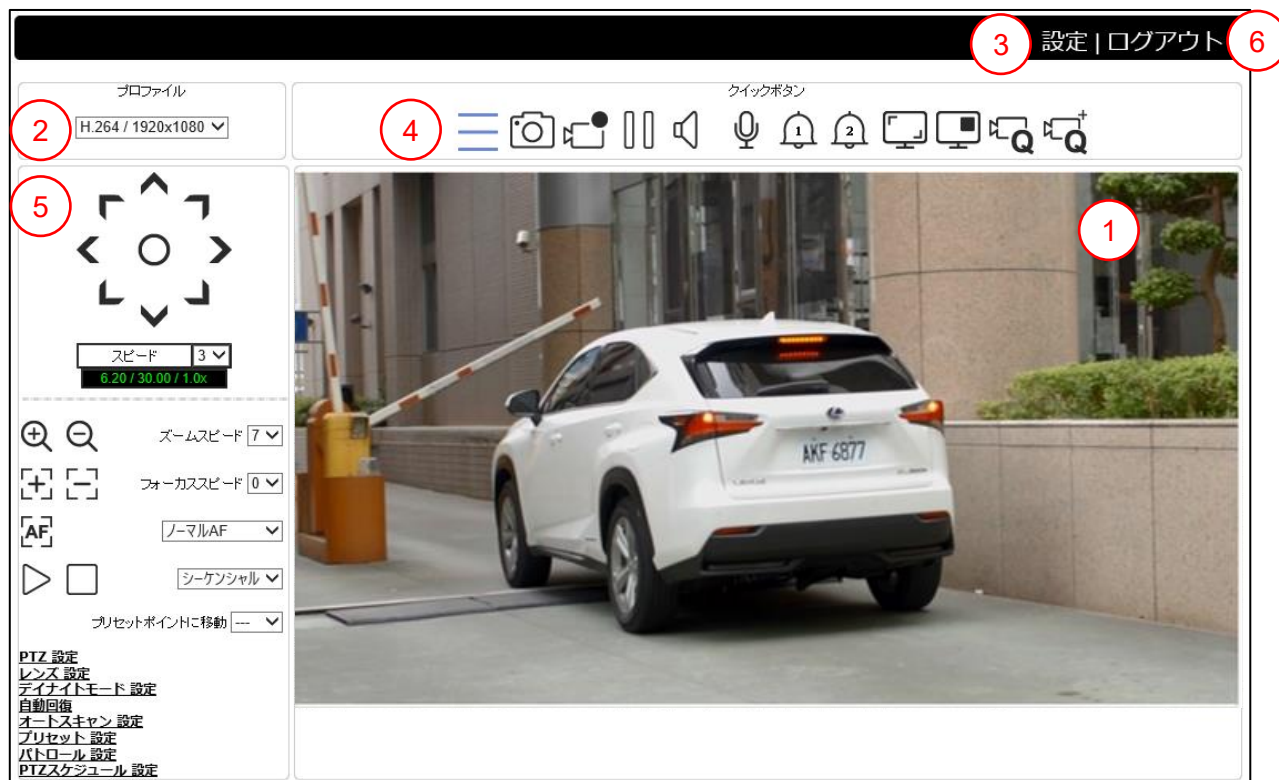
3 設定 | ログアウト 6

プロファイル

2 H.264 / 1920x1080

クイックボタン

4

1 2

5

1

スピード 3

6.20 / 30.00 / 1.0x

ズームスピード 7

フォーカススピード 0

AF ノーマルAF

シーケンシャル

プリセットポイントに移動 ---

AKF 6877

PTZ 設定
レンズ 設定
デイナイトモード 設定
自動回復
オートスキャン 設定
プリセット 設定
パトロール 設定
PTZスケジュール 設定